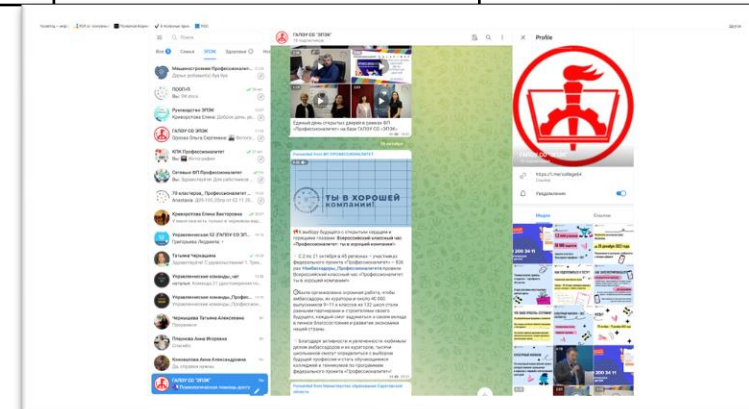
Поиск

Все ЭПОК Здравоох Работа

Машиностроение Профессионалитет
ПООП-П
Руководство ЭПОК
ГАПОУ СО ЭПОК
КПК Профессионалитет
Отраслевой ФП Профессионалитет
78 кластеров, Профессионалитет
Криворотова Елена Викторовна
Управленческие ЭЭ (ГАПОУ СО ЭП...
Татьяна Чернышева
Управленческие команды, чат
Управленческие команды, Профес...
Чернышева Татьяна Алексеевна
Плеханова Анна Игоревна
Кононова Анна Александровна
ГАПОУ СО "ЭПОК"

ГАПОУ СО "ЭПОК"

Единый день открытых дверей в рамках ФП «Профессионалитет» на базе ГАПОУ СО «ЭПОК»

ты в хорошей компании!

Profile

ГАПОУ СО "ЭПОК"

https://t.me/college64

Уведомления

Медиа Ссылки